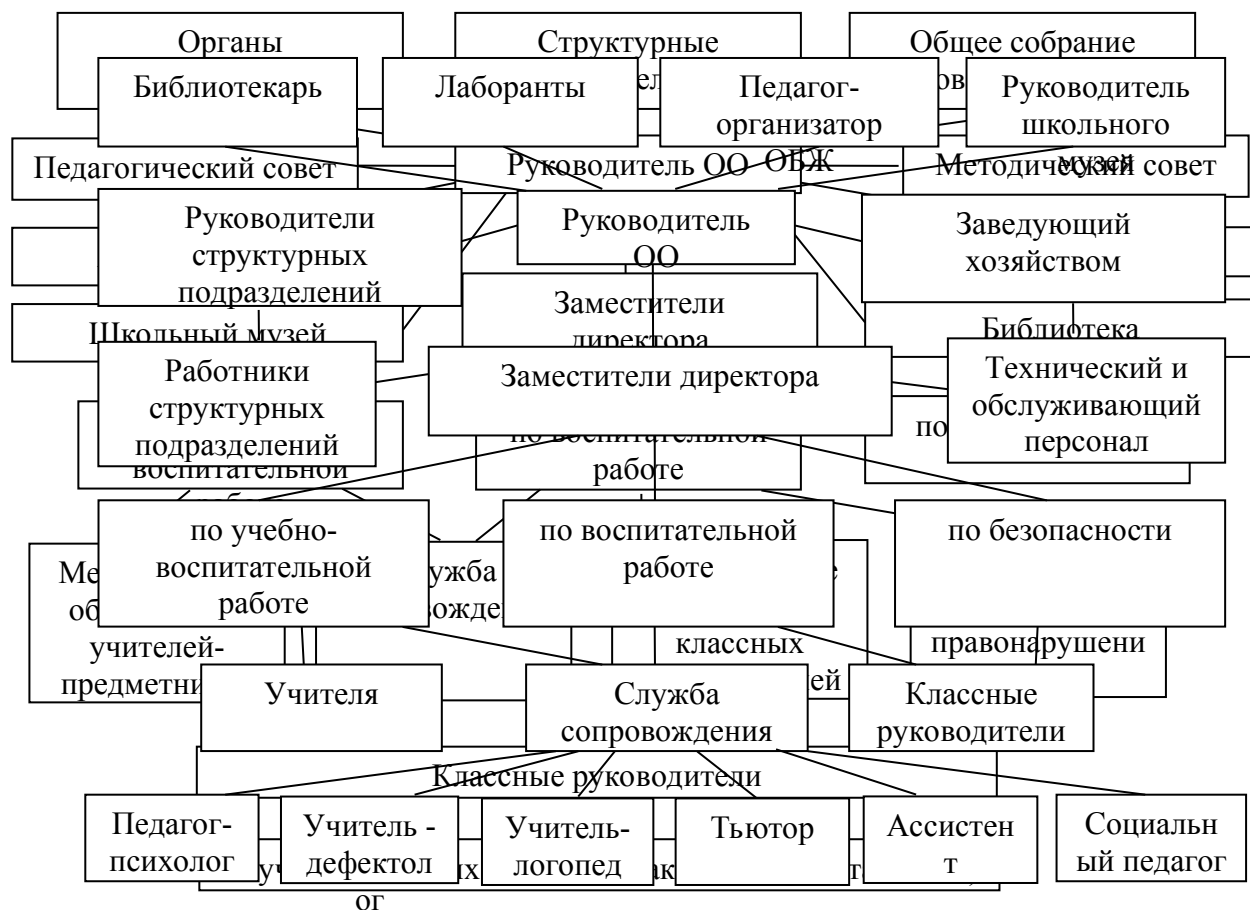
Органы

Структурные

Общее собрание

Библиотекарь

Лаборанты

Педагог-организатор ОБЖ

Руководитель школьного музея

Педагогический совет

Руководитель ОО

Методический совет

Руководители структурных подразделений

Руководитель ОО

Заведующий хозяйством

Школьный музей

Заместители директора

Библиотека

Работники структурных подразделений

Заместители директора

Технический и обслуживающий персонал

воспитательной

по воспитательной работе

по

по учебно-воспитательной работе

по воспитательной работе

по безопасности

Ме

об

учителей-

предметни

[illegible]жба

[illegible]жде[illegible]

классных

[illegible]ей

правонарушени

Учителя

Служба сопровождения

Классные руководители

Классные руководители

Педагог-психолог

Учитель - дефектолог

Учитель-логопед

Тьютор

Ассистент

Социальный педагог

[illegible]